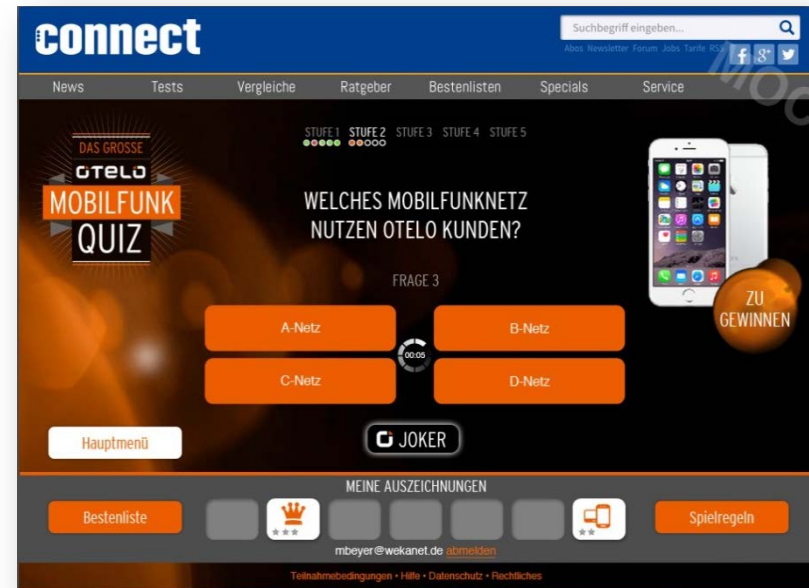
connect

Suchbegriff eingeben...

Abos Newsletter Forum Jobs Tarife RSS

News Tests Vergleiche Ratgeber Bestenlisten Specials Service

DAS GROSSE
OTELO
MOBILFUNK
QUIZ

STUFE 1 STUFE 2 STUFE 3 STUFE 4 STUFE 5

WELCHES MOBILFUNKNETZ NUTZEN OTELO KUNDEN?

FRAGE 3

A-Netz

B-Netz

00:05

C-Netz

D-Netz

ZU GEWINNEN

Hauptmenü

JOKER

MEINE AUSZEICHNUNGEN

Bestenliste

Spielregeln

mbeyer@wekanet.de abmelden

Teilnahmebedingungen • Hilfe • Datenschutz • Rechtliches